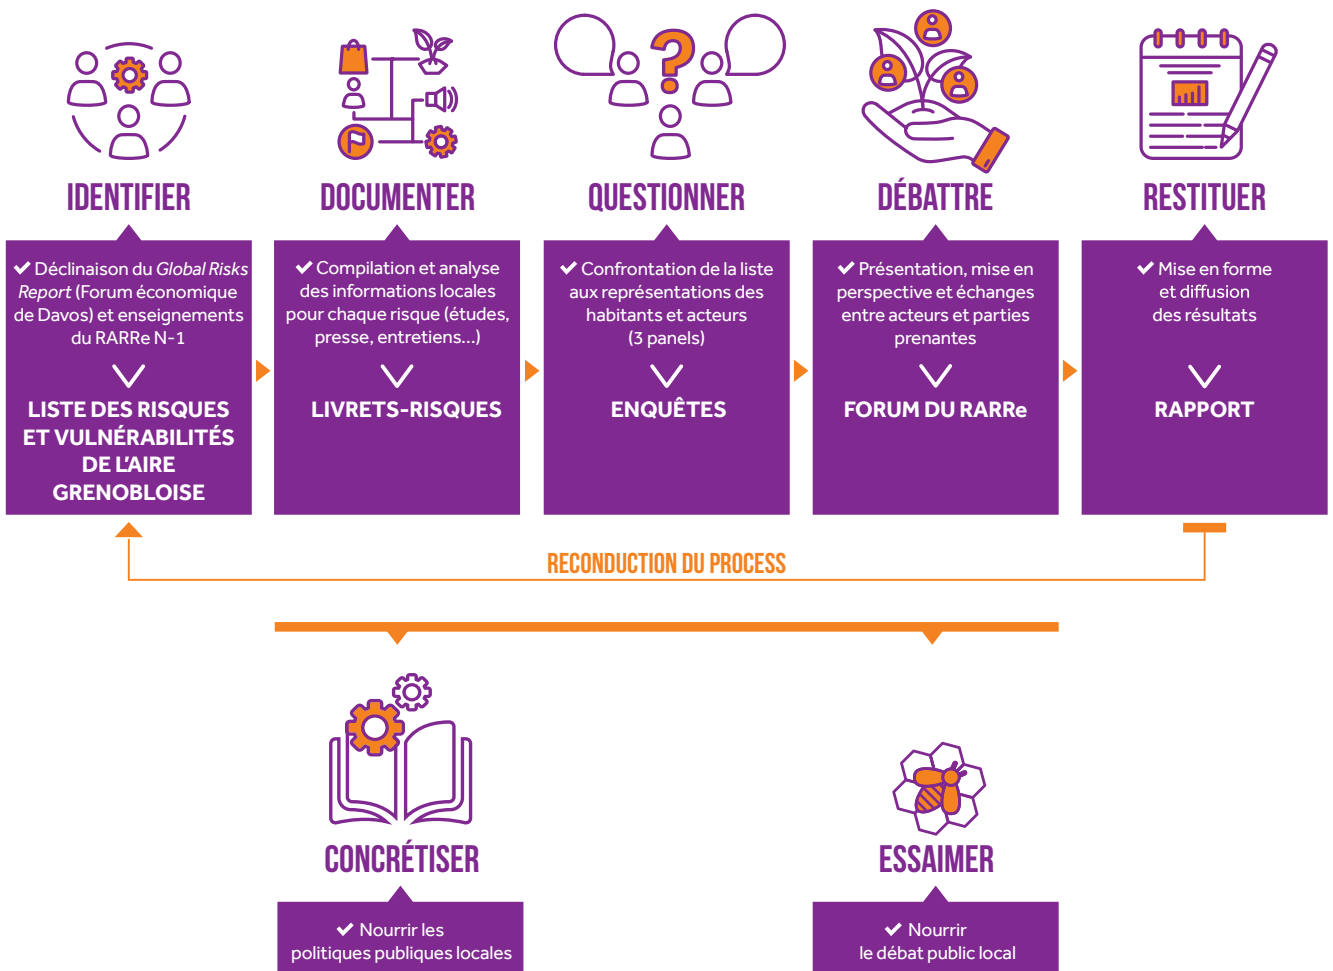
IDENTIFIER

✔ Déclinaison du *Global Risks Report* (Forum économique de Davos) et enseignements du RARRe N-1

LISTE DES RISQUES ET VULNÉRABILITÉS DE L'AIRE GRENOBLOISE

DOCUMENTER

✔ Compilation et analyse des informations locales pour chaque risque (études, presse, entretiens...)

LIVRETS-RISQUES

QUESTIONNER

✔ Confrontation de la liste aux représentations des habitants et acteurs (3 panels)

ENQUÊTES

DÉBATTRE

✔ Présentation, mise en perspective et échanges entre acteurs et parties prenantes

FORUM DU RARRe

RESTITUER

✔ Mise en forme et diffusion des résultats

RAPPORT

RECONDUCTION DU PROCESS

CONCRÉTISER

✔ Nourrir les politiques publiques locales

ESSAIMER

✔ Nourrir le débat public local